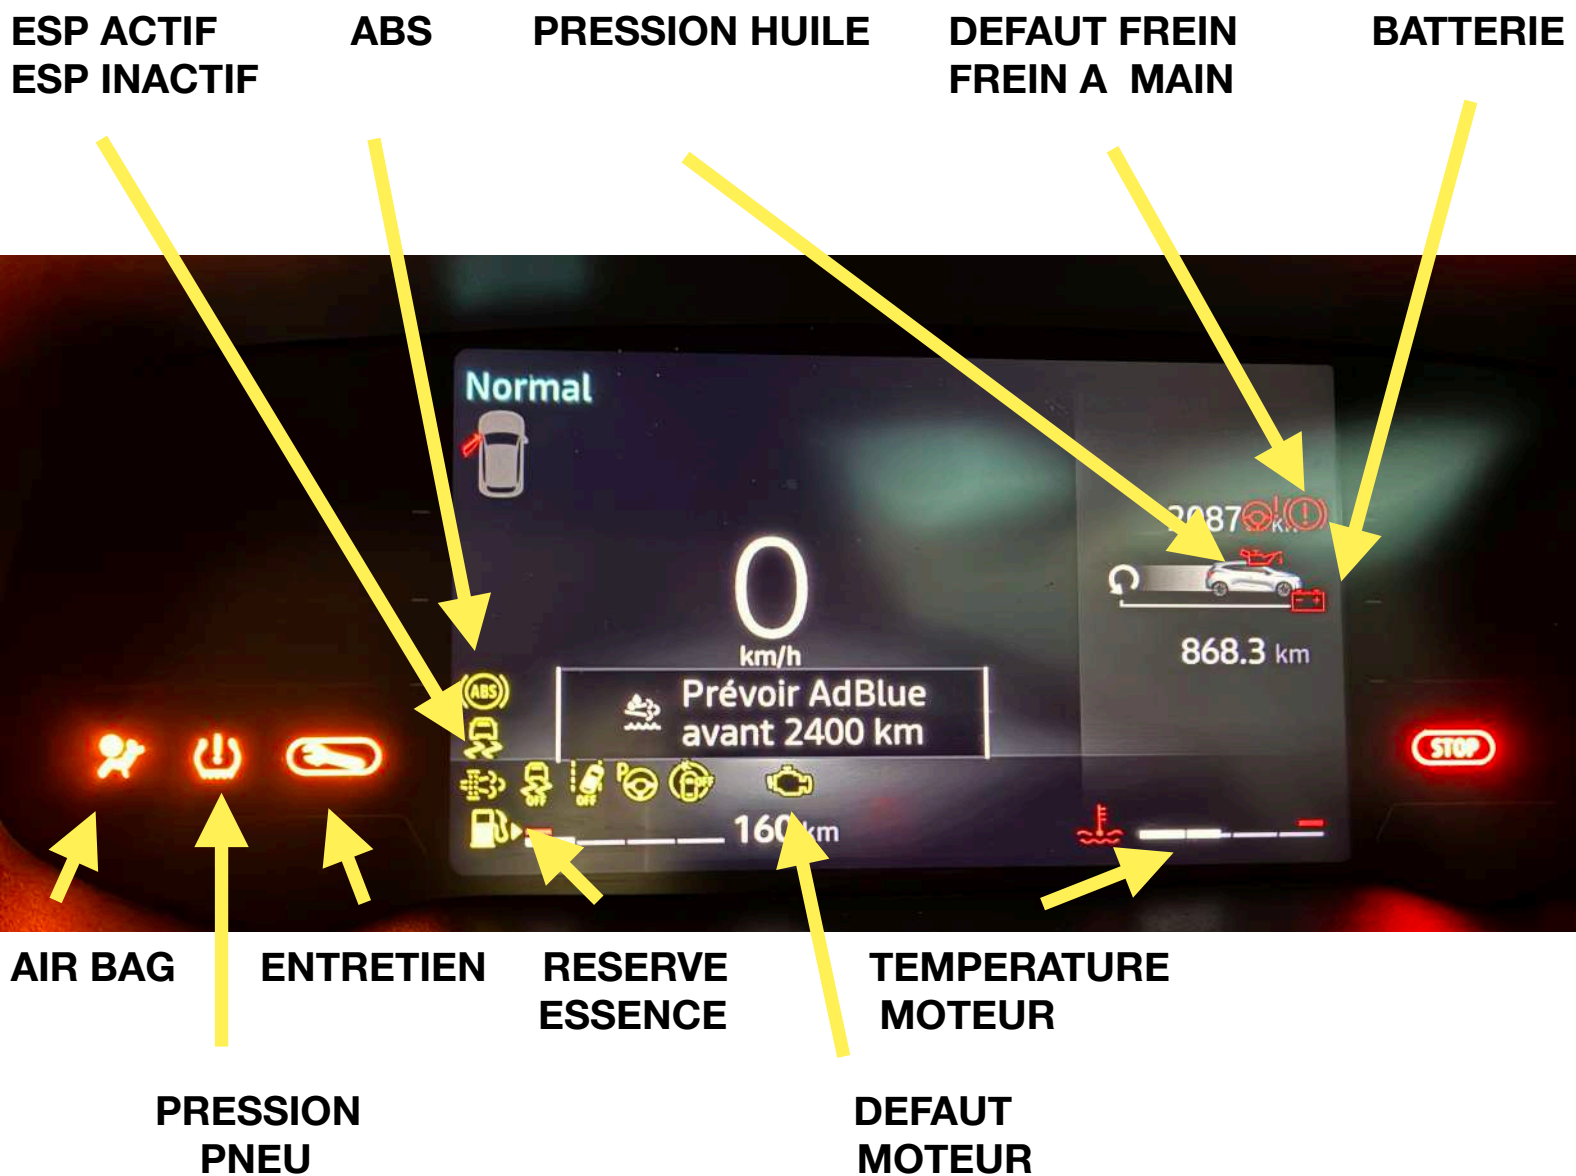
ESP ACTIF
ESP INACTIF

ABS

PRESSION HUILE

DEFAUT FREIN
FREIN A MAIN

BATTERIE

Normal

0
km/h

Prévoir AdBlue
avant 2400 km

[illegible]087

868.3 km

STOP

160 km

AIR BAG

ENTRETIEN

RESERVE
ESSENCE

TEMPERATURE
MOTEUR

PRESSION
PNEU

DEFAUT
MOTEUR